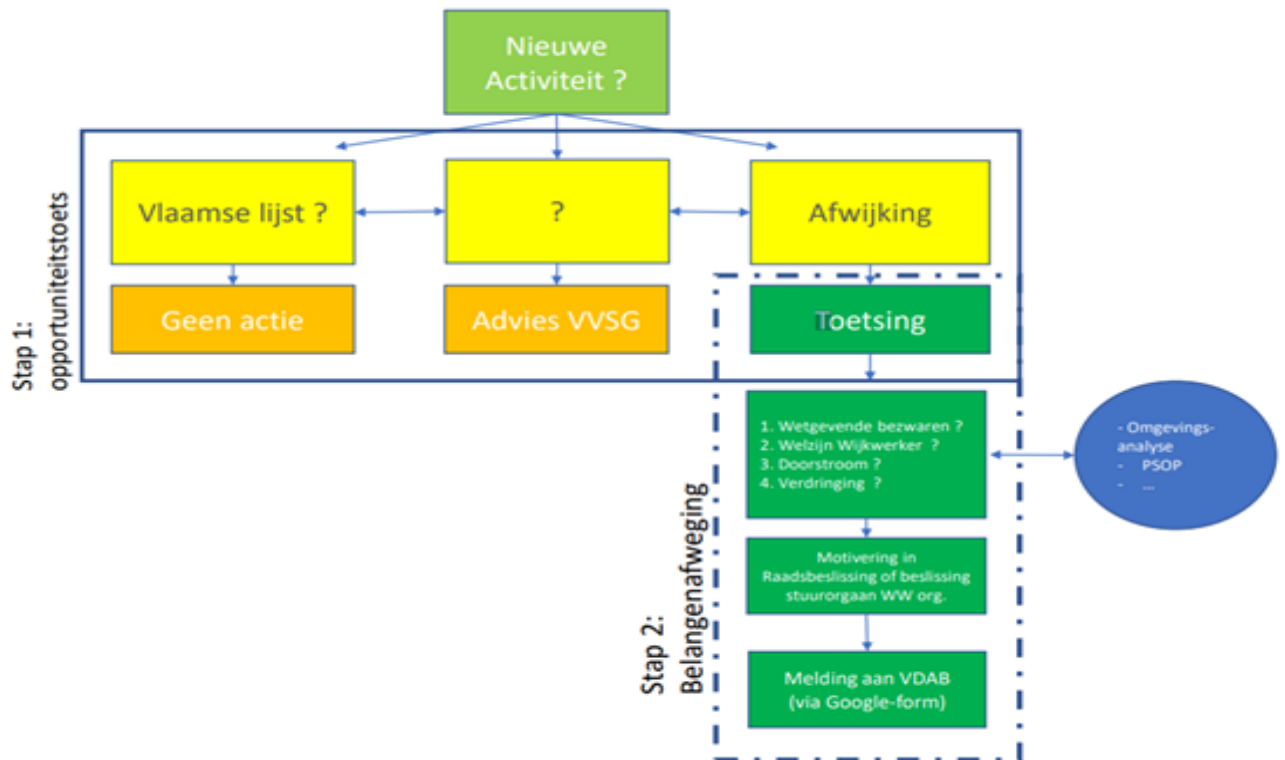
Nieuwe Activiteit ?

Stap 1: opportuniteitstoets

Vlaamse lijst ?

?

Afwijking

Geen actie

Advies VVSG

Toetsing

Stap 2: Belangenafweging

1. Wetgevende bezwaren ?
2. Welzijn Wijkwerker ?
3. Doorstroom ?
4. Verdringing ?

- Omgevings-analyse
- PSOP
- ...

Motivering in Raadsbeslissing of beslissing stuurorgaan WW org.

Melding aan VDAB (via Google-form)